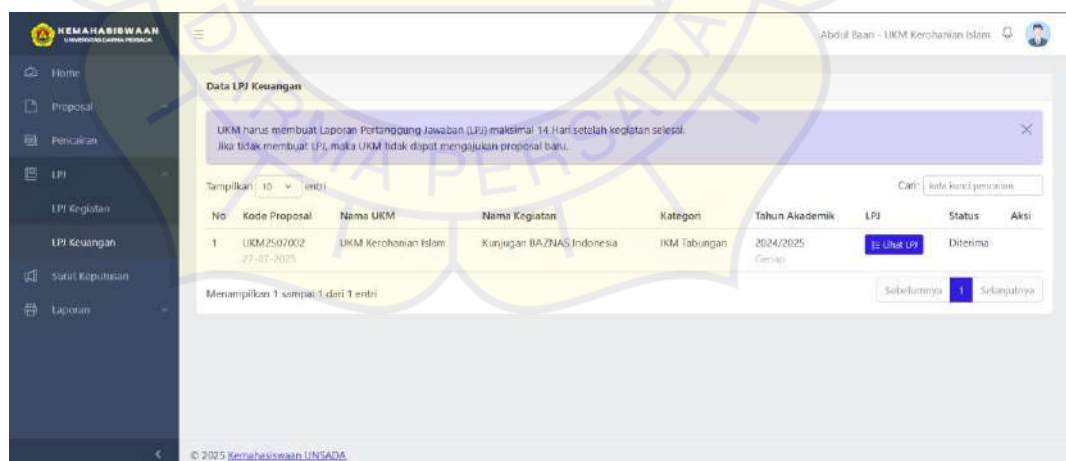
KEMAHASISWAAN
UNIVERSITAS DARMA PERSADA

Home
Proposal
Pencairan
LPJ
LPJ Kegiatan
LPJ Keuangan
Surat Keputusan
Laporan

Abdul Baan - UKM Kerohanian Islam

Data LPJ Keuangan

UKM harus membuat Laporan Pertanggung Jawaban (LPJ) maksimal 14 Hari setelah kegiatan selesai.
Jika tidak membuat LPJ, maka UKM tidak dapat mengajukan proposal baru.

Tampilkan 10 entri

Cari: kata kunci pencarian

| No | Kode Proposal | Nama UKM | Nama Kegiatan | Kategori | Tahun Akademik | LPJ | Status | Aksi |
|---|---|---|---|---|---|---|---|---|
| 1 | UKM2507002 27-07-2025 | UKM Kerohanian Islam | Kunjungan BAZNAS Indonesia | IKM Tabungan | 2024/2025 Genap | Lihat LPJ | Diterima | |

Menampilkan 1 sampai 1 dari 1 entri

Sebelumnya 1 Selanjutnya

© 2025 Kemahasiswaan UNSADA